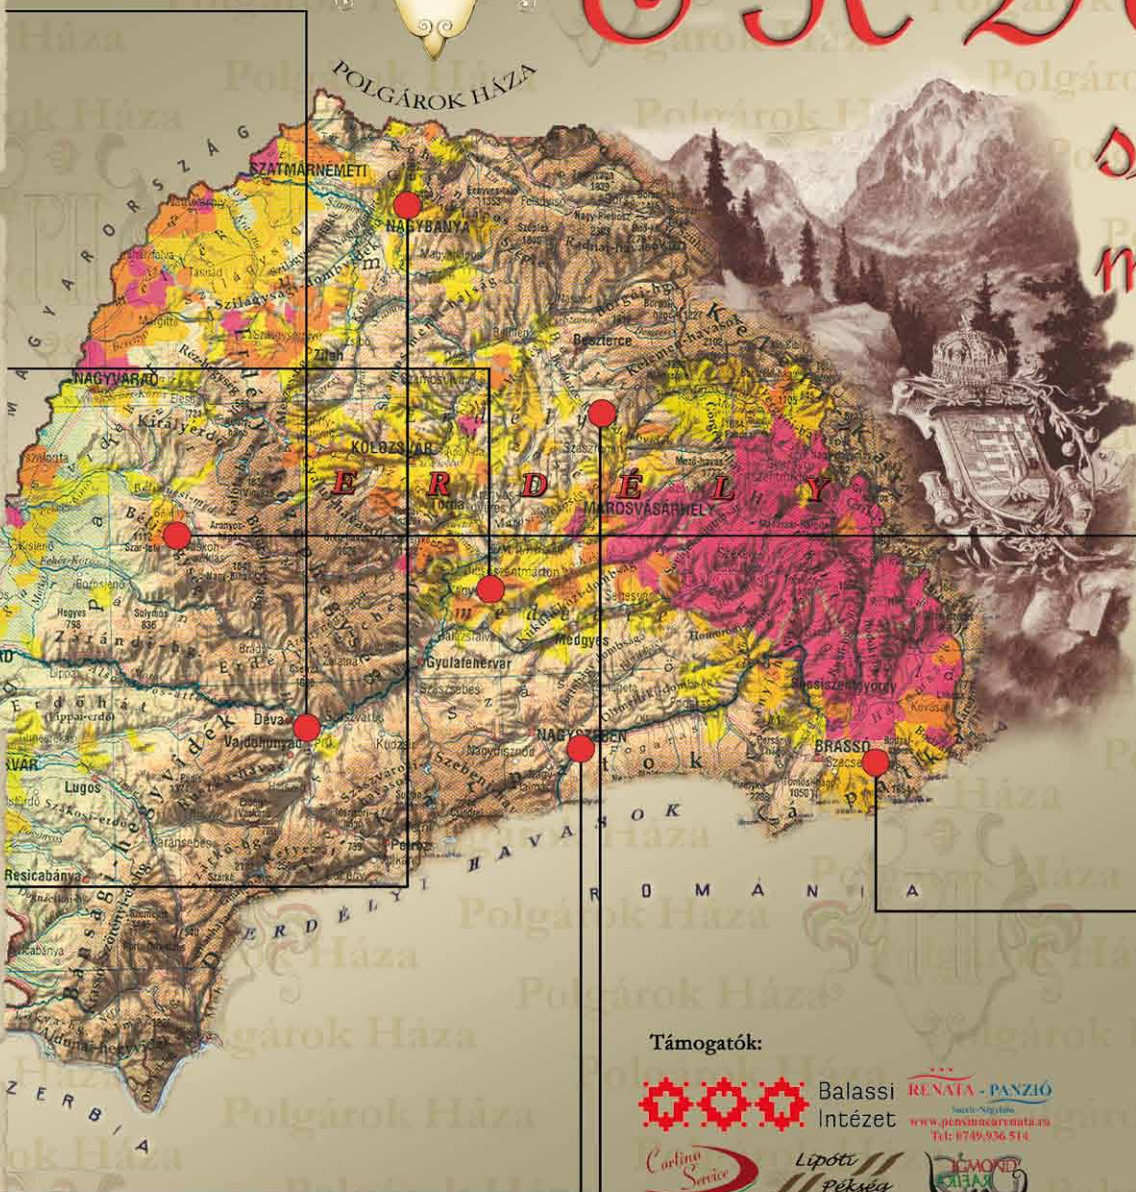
POLGÁROK HÁZA

MAGYARORSZÁG

SZATMÁRNÉMETI

NAGYBÁNYA

NAGYVÁRAD

Beszterce

KOLOZSVÁR

E R D É L Y

MAROSVÁSÁRHELY

Torda

Gyulafehérvár

Medgyes

Déva

Vajdahunyad

Lugos

Resicabánya

NAGYSZEBEN

BRASSÓ

Sepsiszentgyörgy

Kézdivásárhely

Kovászna

Zilah

Nagyenyed

Királyerdő

Karánsebes

Petrozsény

ERDÉLYI HAVASOK

ROMÁNIA

SZERBIA

Polgárok Háza

Támogatók:

Balassi Intézet

RENÁTA - PANZIÓ

www.pensiunearenata.ro

Tel: 0749.936 514

Cortina Service

Lipóti Pékség

EGMOND KAFFE